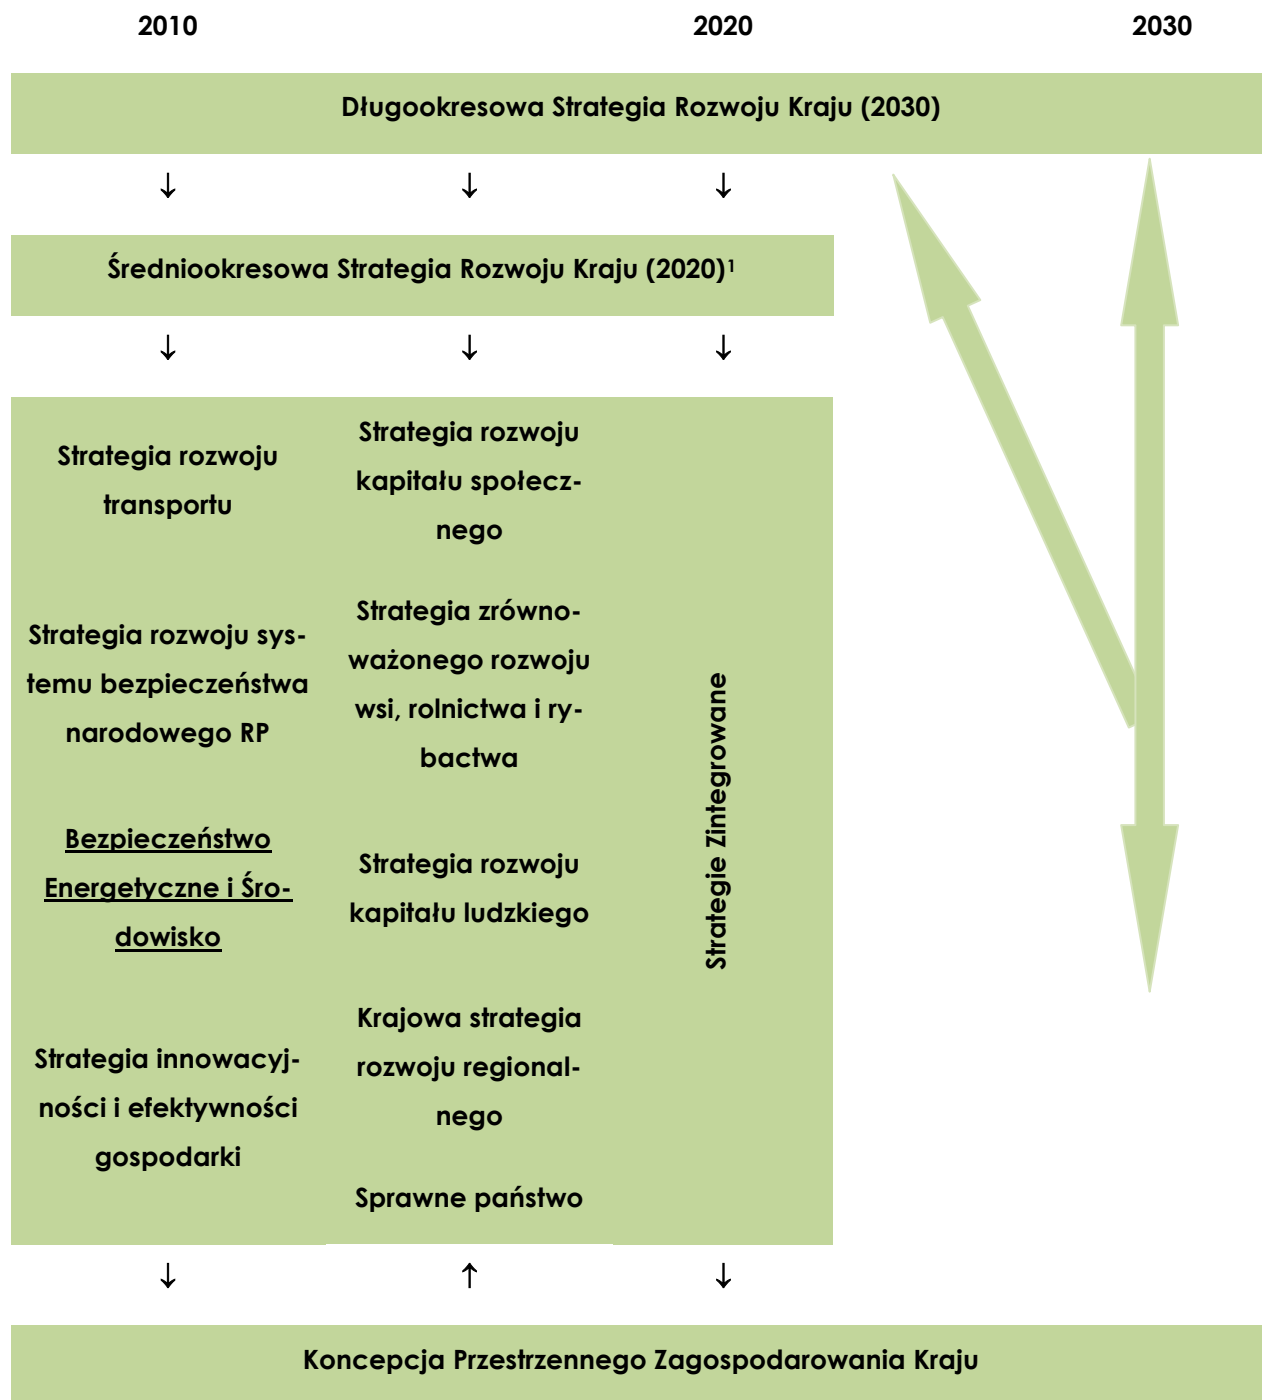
2010 2020 2030

Długookresowa Strategia Rozwoju Kraju (2030)

↓ ↓ ↓

Średniookresowa Strategia Rozwoju Kraju (2020)¹

↓ ↓ ↓

Strategia rozwoju transportu

Strategia rozwoju kapitału społecznego

Strategia rozwoju systemu bezpieczeństwa narodowego RP

Strategia zrównoważonego rozwoju wsi, rolnictwa i rybactwa

Bezpieczeństwo Energetyczne i Środowisko

Strategia rozwoju kapitału ludzkiego

Strategia innowacyjności i efektywności gospodarki

Krajowa strategia rozwoju regionalnego

Sprawne państwo

Strategie Zintegrowane

↓ ↑ ↓

Koncepcja Przestrzennego Zagospodarowania Kraju